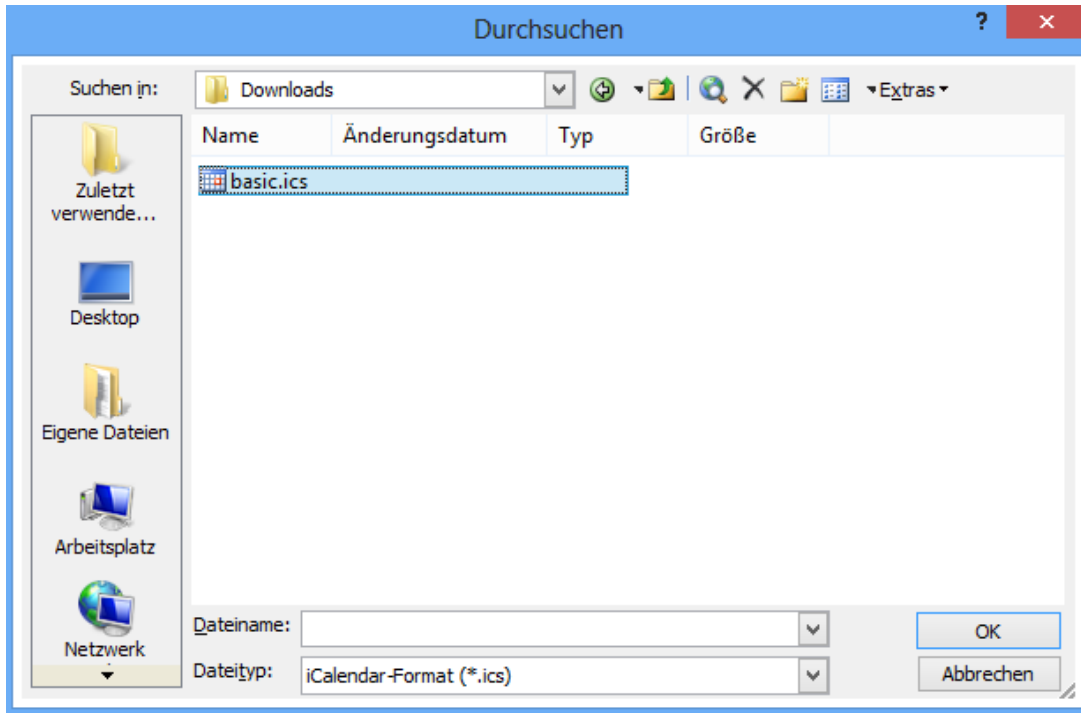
Durchsuchen

?

×

Suchen in:

Downloads

Extras

Zuletzt verwende...

Desktop

Eigene Dateien

Arbeitsplatz

Netzwerk

| Name | Änderungsdatum | Typ | Größe |
|---|---|---|---|
| basic.ics | | | |

Dateiname:

Dateityp:

iCalendar-Format (*.ics)

OK

Abbrechen